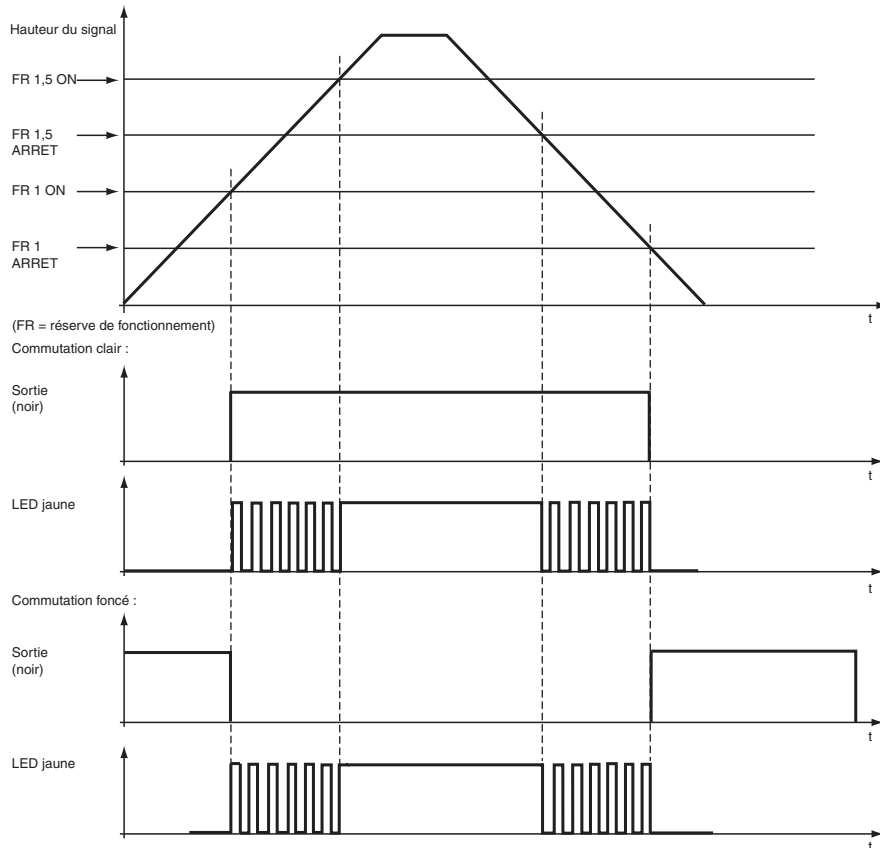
Hauteur du signal

FR 1,5 ON

FR 1,5 ARRET

FR 1 ON

FR 1 ARRET

t

(FR = réserve de fonctionnement)

Commutation clair :

Sortie (noir)

t

LED jaune

t

Commutation foncé :

Sortie (noir)

t

LED jaune

t